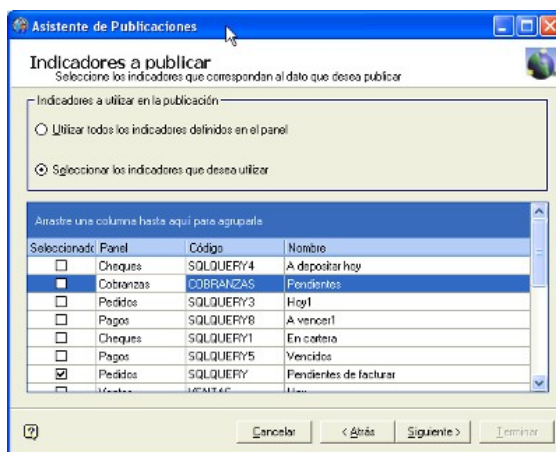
Asistente de Publicaciones

Indicadores a publicar
Seleccione los indicadores que correspondan al dato que desea publicar

Indicadores a utilizar en la publicación

Utilizar todos los indicadores definidos en el panel

Seleccionar los indicadores que desea utilizar

Arrastre una columna hasta aquí para agruparla

| Seleccionado | Panel | Código | Nombre |
|---|---|---|---|
| ☐ | Cheques | SQLQUERY4 | A depositar hoy |
| ☐ | Cobranzas | COBRANZAS | Pendientes |
| ☐ | Pedidos | SQLQUERY3 | Hoy1 |
| ☐ | Pagos | SQLQUERY8 | A vencer1 |
| ☐ | Cheques | SQLQUERY1 | En cartera |
| ☐ | Pagos | SQLQUERY5 | Vencidos |
| ☑ | Pedidos | SQLQUERY | Pendientes de facturar |
| ☐ | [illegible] | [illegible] | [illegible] |

Cancelar   < Atrás   Siguiente >   Terminar